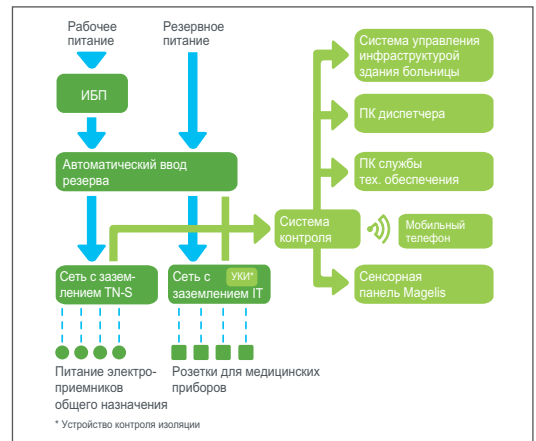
Рабочее питание

Резервное питание

ИБП

Автоматический ввод резерва

Сеть с заземлением TN-S

Сеть с заземлением IT

УКИ*

Система контроля

Система управления инфраструктурой здания больницы

ПК диспетчера

ПК службы тех. обеспечения

Мобильный телефон

Сенсорная панель Magelis

Питание электроприемников общего назначения

Розетки для медицинских приборов

* Устройство контроля изоляции